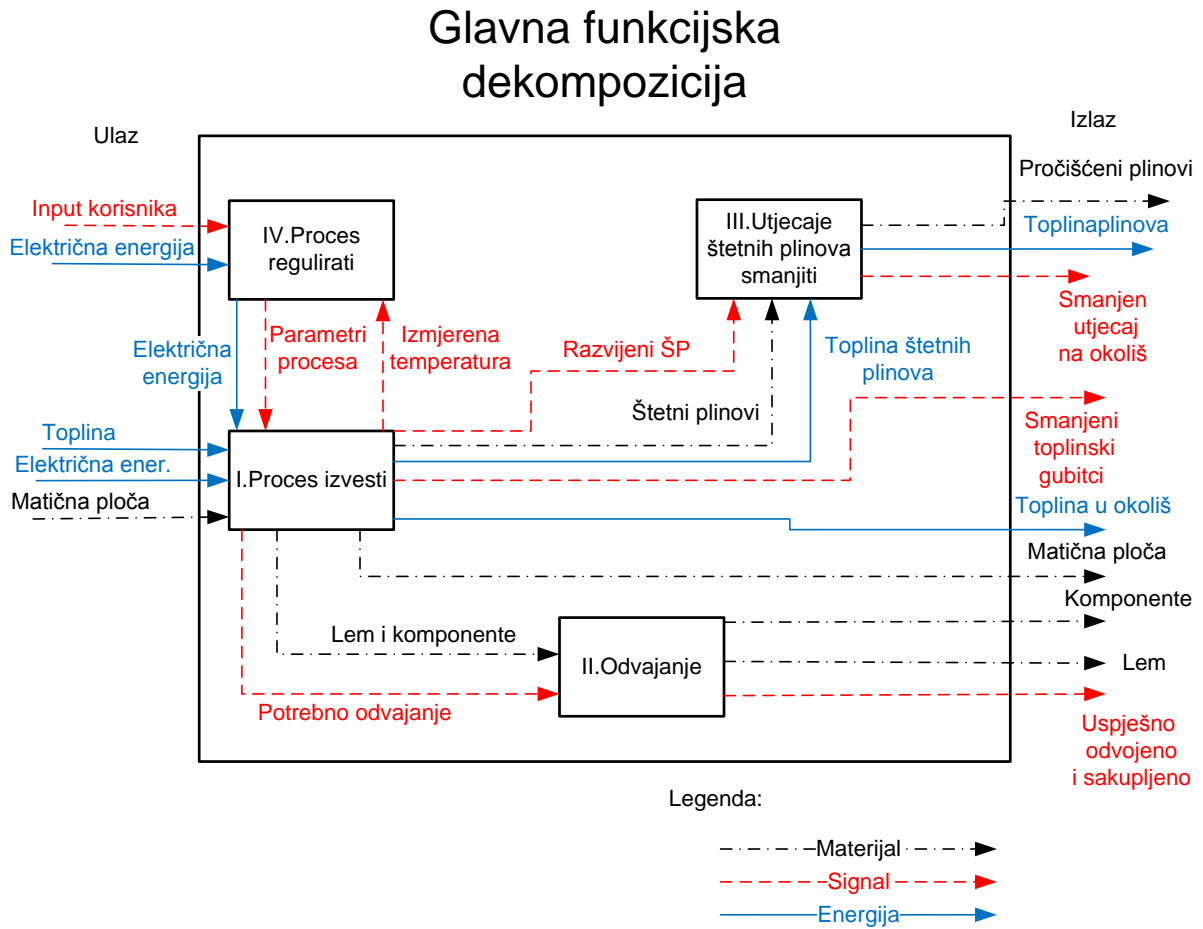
Glavna funkcijska dekompozicija

Ulaz

Izlaz

Input korisnika

Električna energija

IV.Proces regulirati

III.Utjecaje štetnih plinova smanjiti

Pročišćeni plinovi

Toplinaplinova

Smanjen utjecaj na okoliš

Električna energija

Parametri procesa

Izmjerena temperatura

Razvijeni ŠP

Toplina štetnih plinova

Štetni plinovi

Smanjeni toplinski gubitci

Toplina

Električna ener.

Matična ploča

I.Proces izvesti

Toplina u okoliš

Matična ploča

Komponente

Lem i komponente

II.Odvajanje

Lem

Potrebno odvajanje

Uspješno odvojeno i sakupljeno

Legenda:

Materijal

Signal

Energija